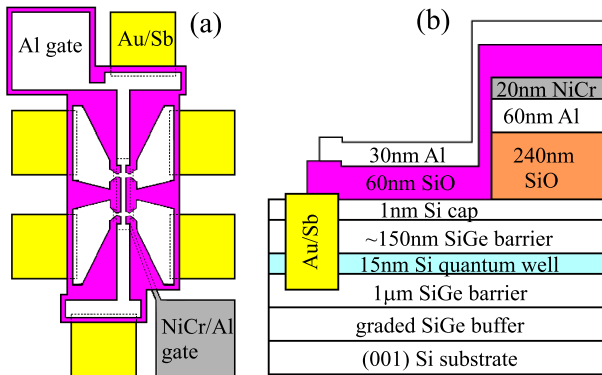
(a)

Al gate

Au/Sb

NiCr/Al gate

(b)

20nm NiCr

60nm Al

30nm Al

240nm SiO

60nm SiO

Au/Sb

1nm Si cap

~150nm SiGe barrier

15nm Si quantum well

1μm SiGe barrier

graded SiGe buffer

(001) Si substrate